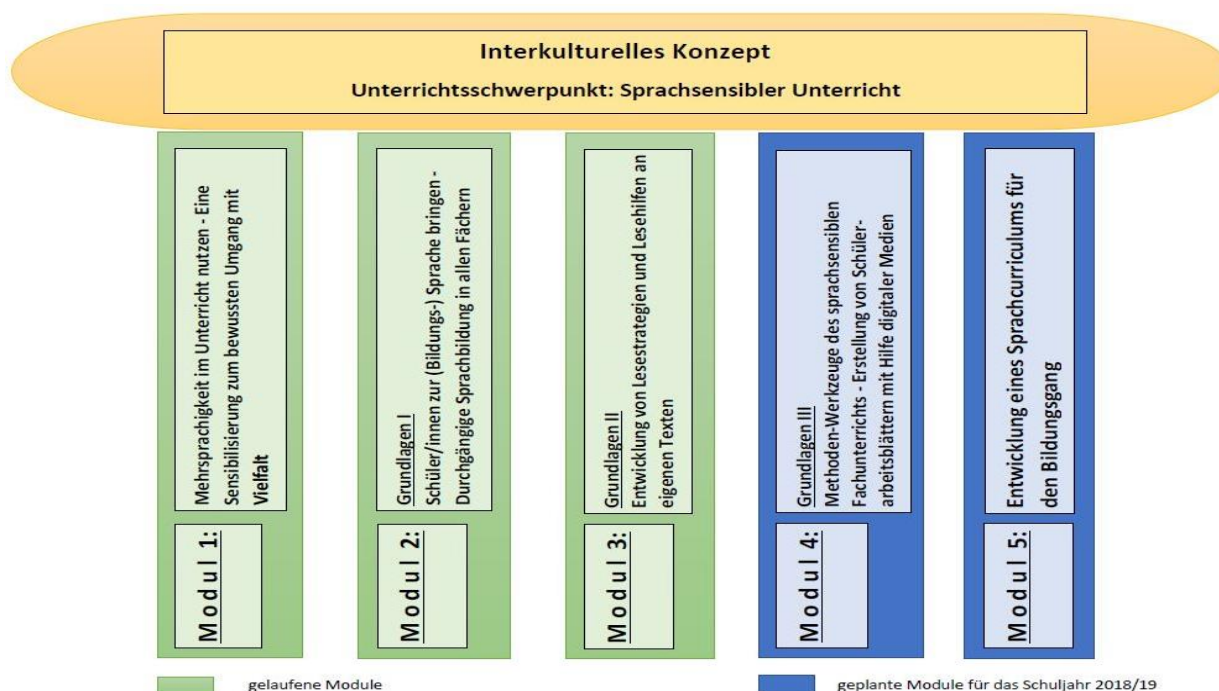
Interkulturelles Konzept

Unterrichtsschwerpunkt: Sprachsensibler Unterricht

Modul 1:

Mehrsprachigkeit im Unterricht nutzen - Eine Sensibilisierung zum bewussten Umgang mit Vielfalt

Modul 2:

Grundlagen I
Schüler/innen zur (Bildungs-) Sprache bringen - Durchgängige Sprachbildung in allen Fächern

Modul 3:

Grundlagen II
Entwicklung von Lesestrategien und Lesehilfen an eigenen Texten

Modul 4:

Grundlagen III
Methoden-Werkzeuge des sprachsensiblen Fachunterrichts - Erstellung von Schülerarbeitsblättern mit Hilfe digitaler Medien

Modul 5:

Entwicklung eines Sprachcurriculums für den Bildungsgang

gelaufene Module

geplante Module für das Schuljahr 2018/19